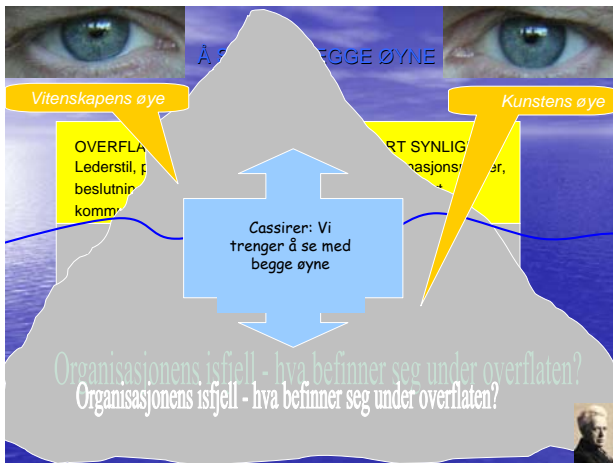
Å S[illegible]EGGE ØYNE

Vitenskapens øye

Kunstens øye

OVERFLA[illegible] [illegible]RT SYNLIG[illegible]
Lederstil, p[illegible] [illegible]nasjonsst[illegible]er,
beslutnin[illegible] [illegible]t
komm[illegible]

Cassirer: Vi trenger å se med begge øyne

Organisasjonens isfjell - hva befinner seg under overflaten?

Organisasjonens isfjell - hva befinner seg under overflaten?